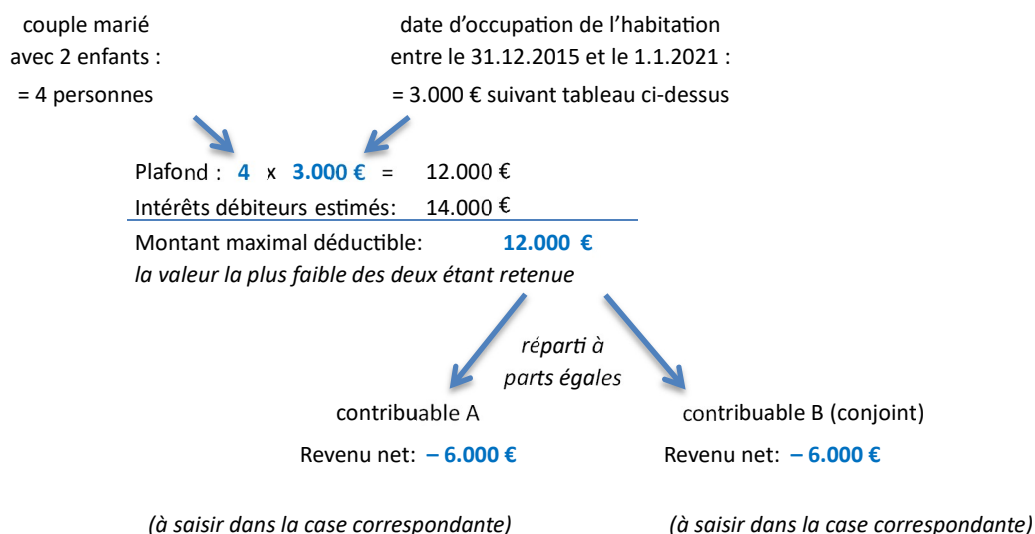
couple marié avec 2 enfants : = 4 personnes

date d'occupation de l'habitation entre le 31.12.2015 et le 1.1.2021 : = 3.000 € suivant tableau ci-dessus

Plafond : **4** x **3.000 €** = 12.000 €
Intérêts débiteurs estimés: 14.000 €
Montant maximal déductible: **12.000 €**
*la valeur la plus faible des deux étant retenue*

*réparti à parts égales*

contribuable A
Revenu net: **– 6.000 €**

contribuable B (conjoint)
Revenu net: **– 6.000 €**

*(à saisir dans la case correspondante)*

*(à saisir dans la case correspondante)*